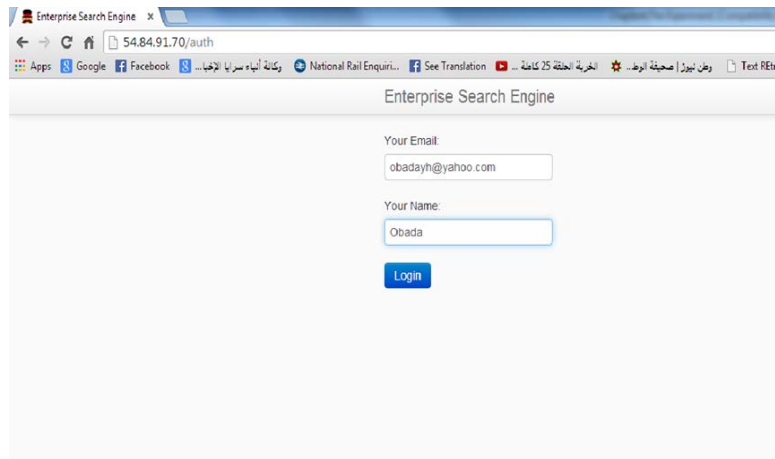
Enterprise Search Engine ×

54.84.91.70/auth

Apps Google Facebook وكالة أنباء سرايا الإخبا... National Rail Enquiri... See Translation الخربة الحلقة 25 كاملة ... وطن نيوز | صحيفة الوط... Text REt

Enterprise Search Engine

Your Email:

obadayh@yahoo.com

Your Name:

Obada

Login